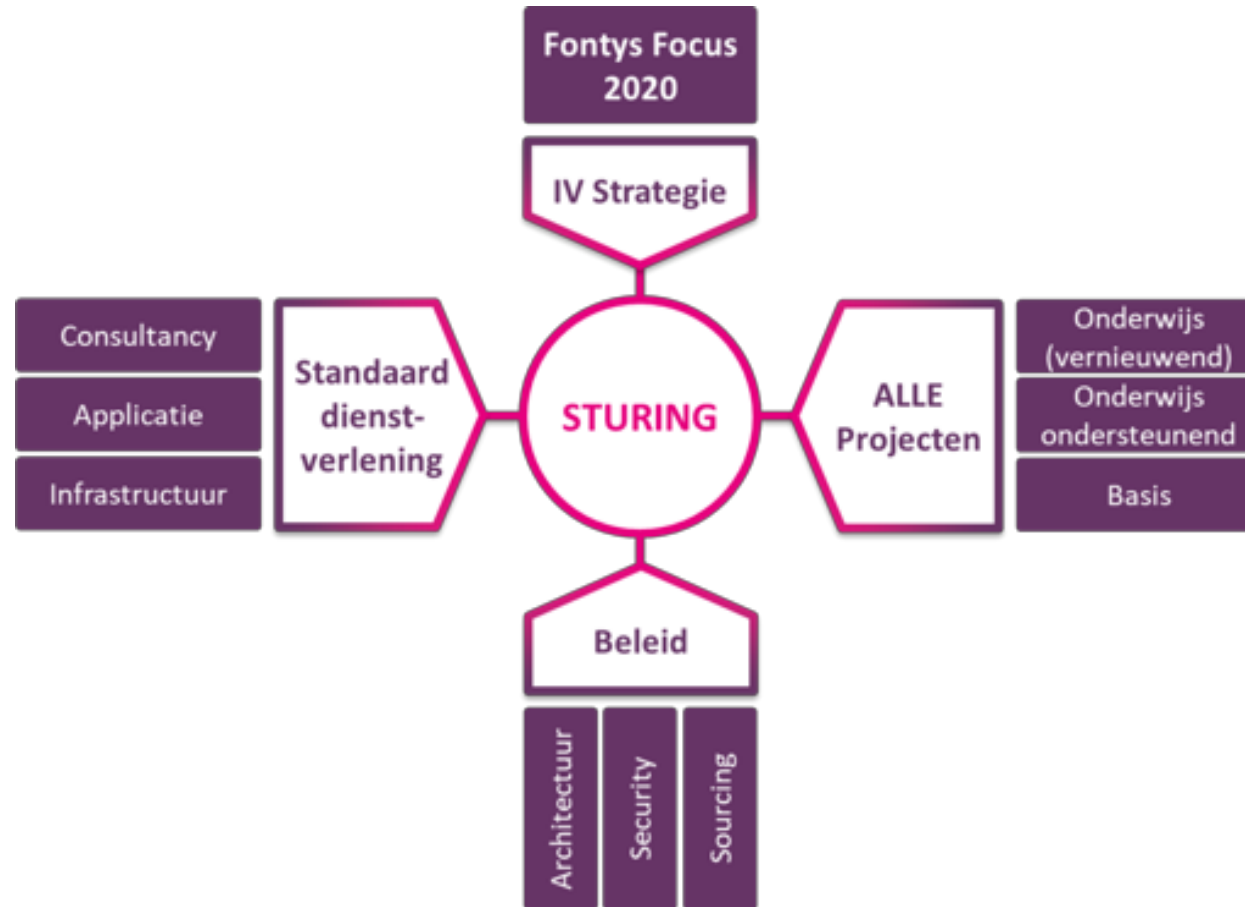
Fontys Focus 2020

IV Strategie

Consultancy

Applicatie

Infrastructuur

Standaard dienstverlening

STURING

ALLE Projecten

Onderwijs (vernieuwend)

Onderwijs ondersteunend

Basis

Beleid

Architectuur

Security

Sourcing